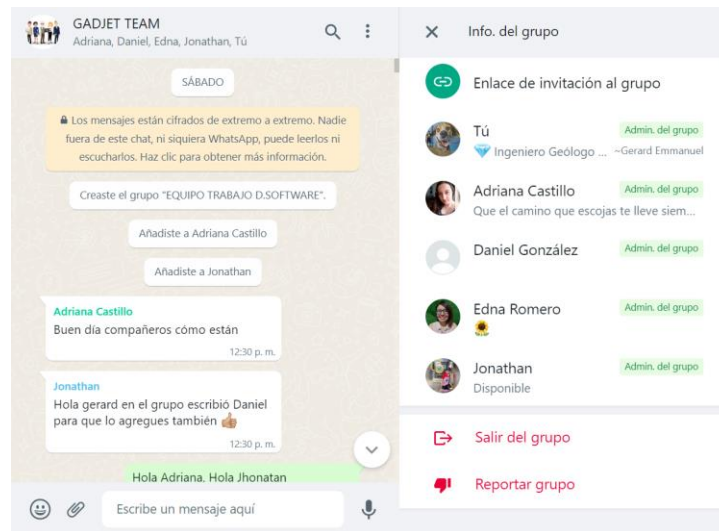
GADJET TEAM
Adriana, Daniel, Edna, Jonathan, Tú

SÁBADO

🔒 Los mensajes están cifrados de extremo a extremo. Nadie fuera de este chat, ni siquiera WhatsApp, puede leerlos ni escucharlos. Haz clic para obtener más información.

Creaste el grupo "EQUIPO TRABAJO D.SOFTWARE".

Añadiste a Adriana Castillo

Añadiste a Jonathan

Adriana Castillo
Buen día compañeros cómo están
12:30 p. m.

Jonathan
Hola gerard en el grupo escribió Daniel para que lo agregues también 👍
12:30 p. m.

Hola Adriana. Hola Jhonatan

Escribe un mensaje aquí

Info. del grupo

Enlace de invitación al grupo

Tú
Admin. del grupo
💎 Ingeniero Geólogo ... ~Gerard Emmanuel

Adriana Castillo
Admin. del grupo
Que el camino que escojas te lleve siem...

Daniel González
Admin. del grupo

Edna Romero
Admin. del grupo
🌻

Jonathan
Admin. del grupo
Disponible

Salir del grupo

Reportar grupo